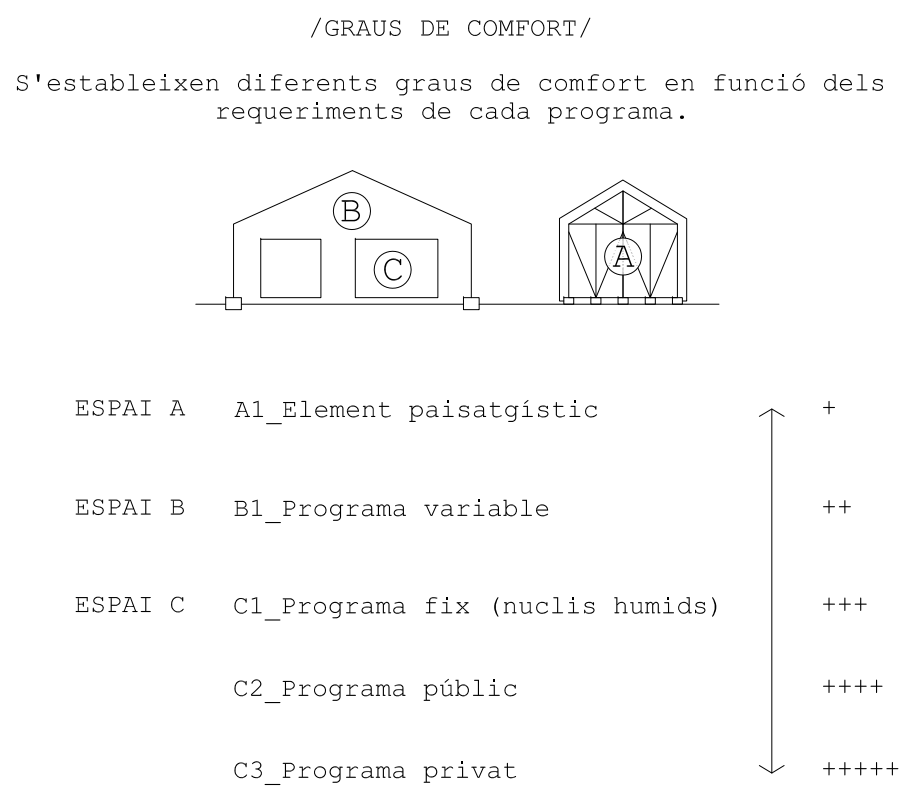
/GRAUS DE COMFORT/

S'estableixen diferents graus de comfort en funció dels requeriments de cada programa.

B

C

A

ESPAI A A1_Element paisatgístic +

ESPAI B B1_Programa variable ++

ESPAI C C1_Programa fix (nuclis humids) +++

C2_Programa públic ++++

C3_Programa privat +++++